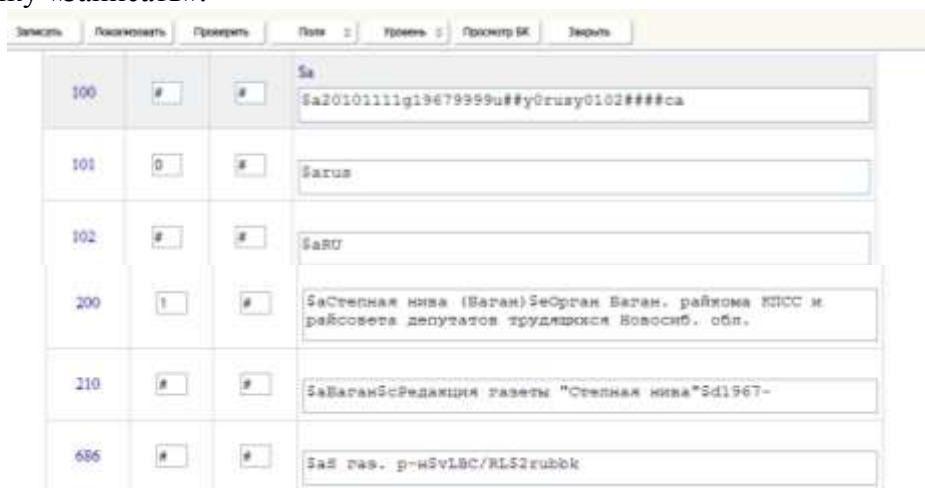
ну «Записать».

Записать | Локализовать | Проверить | Поля | Уровень | Просмотр БК | Закрыть

| | | | |
|---|---|---|---|
| 100 | # | # | $a<br>$a20101111g19679999u##y0rusy0102####ca |
| 101 | 0 | # | $arus |
| 102 | # | # | $aRU |
| 200 | 1 | # | $aСтепная нива (Баган)$eОрган Баган. райкома КПСС и райсовета депутатов трудящихся Новосиб. обл. |
| 210 | # | # | $aБаган$cРедакция газеты "Степная нива"$d1967- |
| 686 | # | # | $a$ газ. р-н$vLBC/RLS2rubbk |